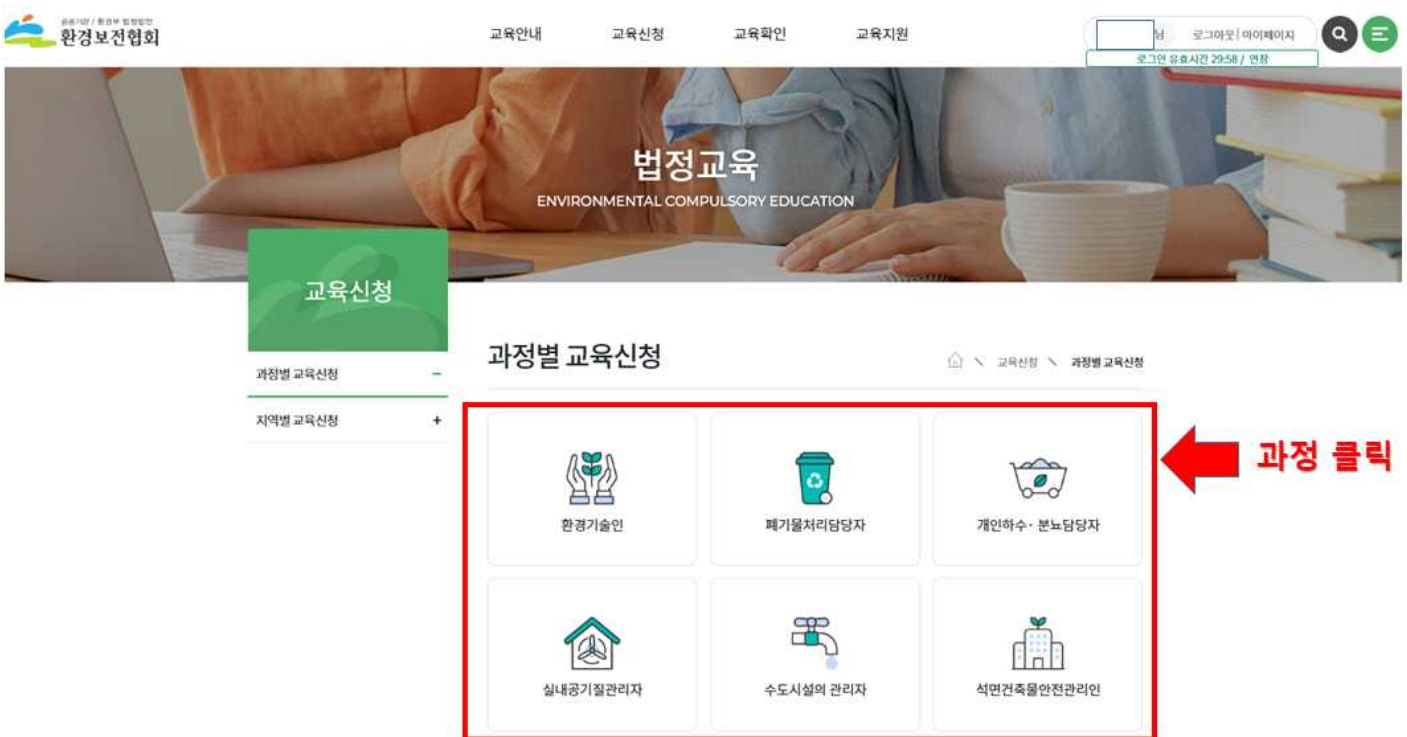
공공기관 / 환경부 법정법인
환경보전협회

교육안내 교육신청 교육확인 교육지원

님 로그아웃 | 마이페이지
로그인 유효시간 29:58 / 연장

법정교육
ENVIRONMENTAL COMPULSORY EDUCATION

교육신청

과정별 교육신청 −
지역별 교육신청 +

과정별 교육신청

교육신청 과정별 교육신청

환경기술인
폐기물처리담당자
개인하수 · 분뇨담당자
실내공기질관리자
수도시설의 관리자
석면건축물안전관리인

과정 클릭